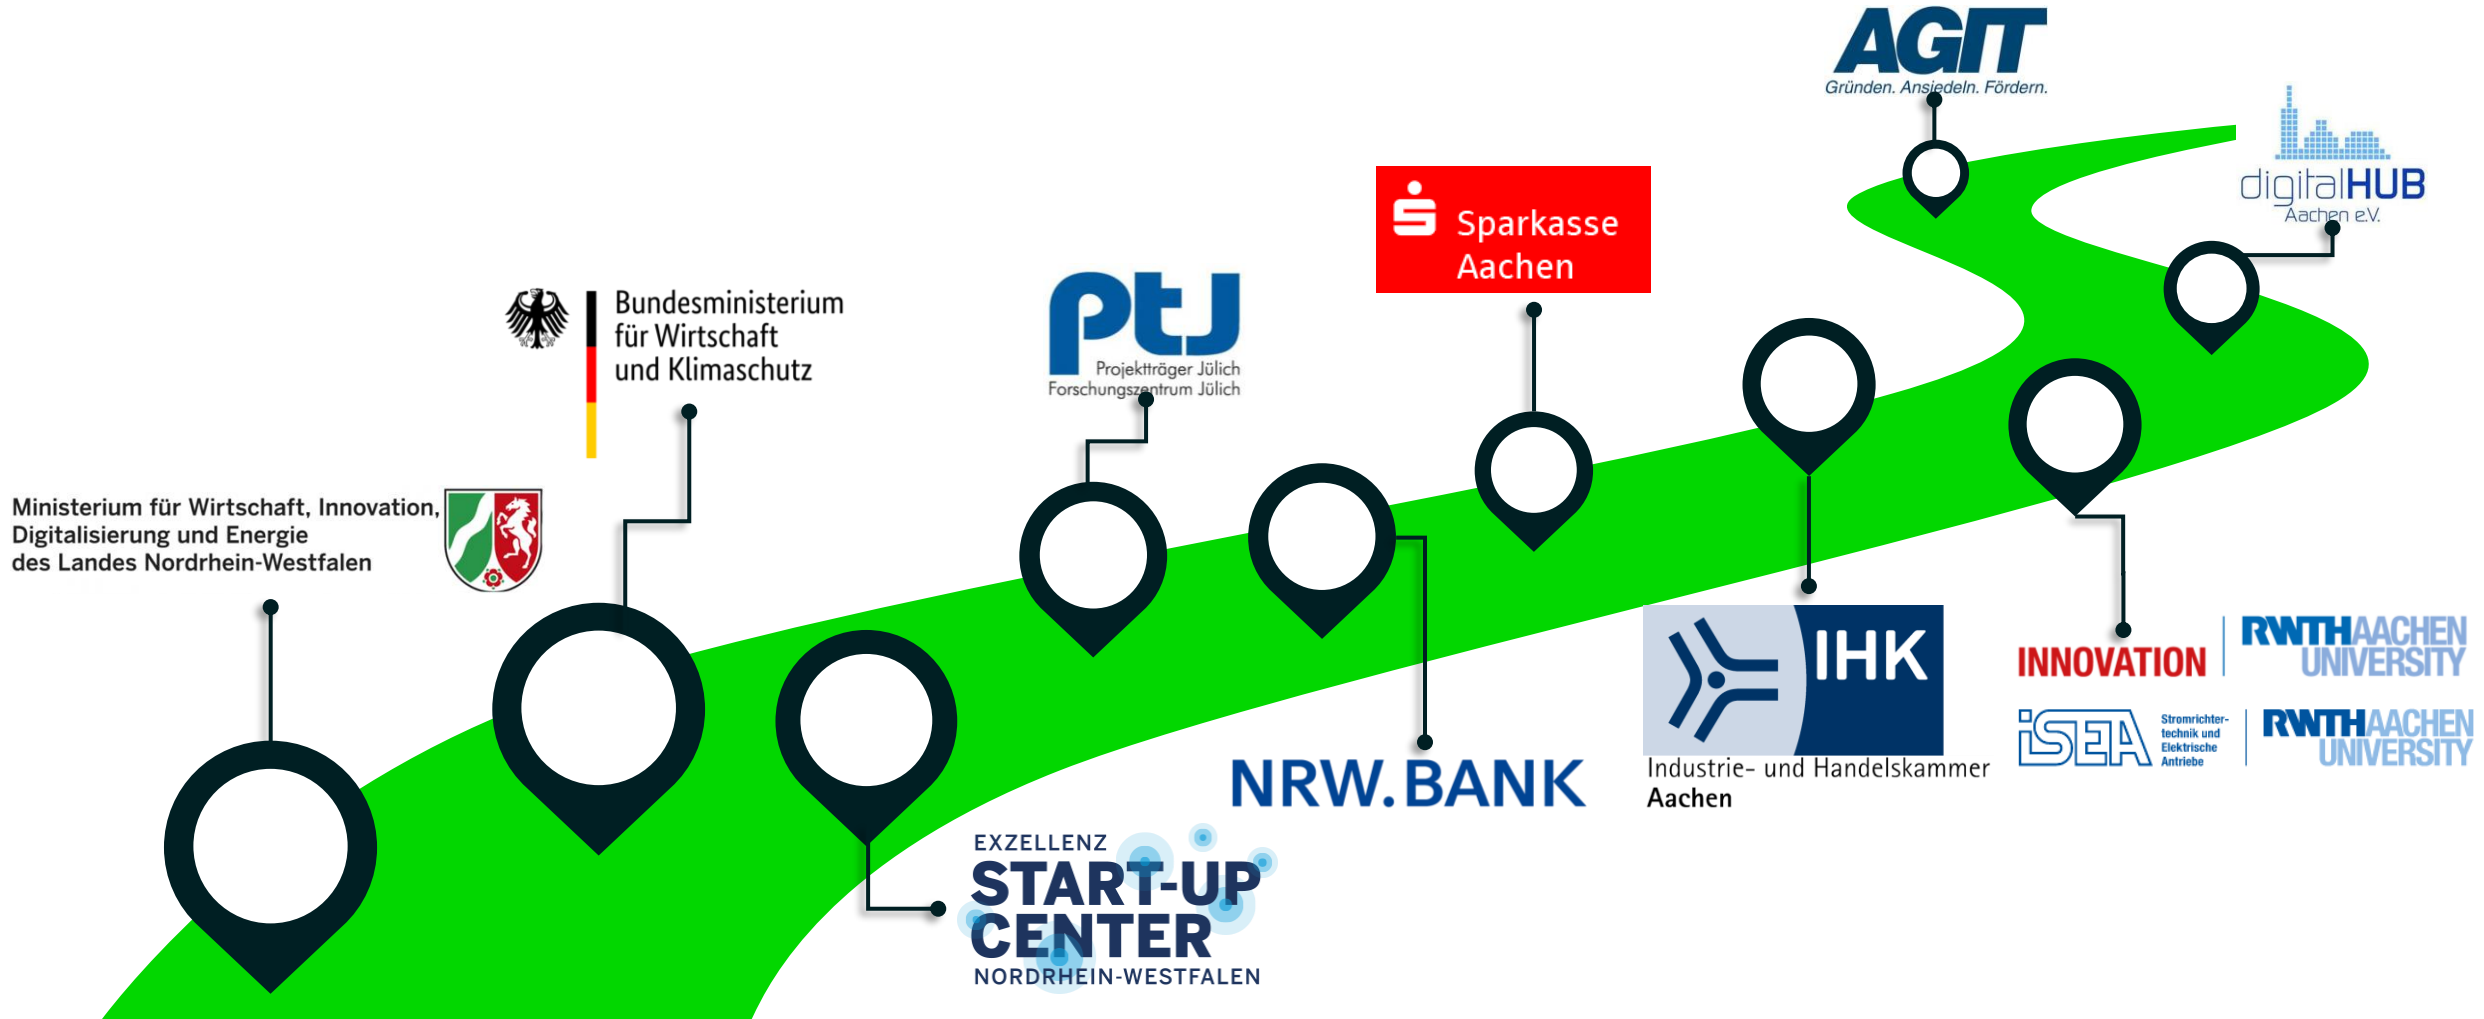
AGIT
Gründen. Ansiedeln. Fördern.

digitalHUB
Aachen e.V.

Sparkasse Aachen

ptj
Projektträger Jülich
Forschungszentrum Jülich

Bundesministerium für Wirtschaft und Klimaschutz

Ministerium für Wirtschaft, Innovation, Digitalisierung und Energie des Landes Nordrhein-Westfalen

IHK
Industrie- und Handelskammer Aachen

INNOVATION | RWTHAACHEN UNIVERSITY

ISEA Stromrichtertechnik und Elektrische Antriebe | RWTHAACHEN UNIVERSITY

NRW.BANK

EXZELLENZ
START-UP CENTER
NORDRHEIN-WESTFALEN